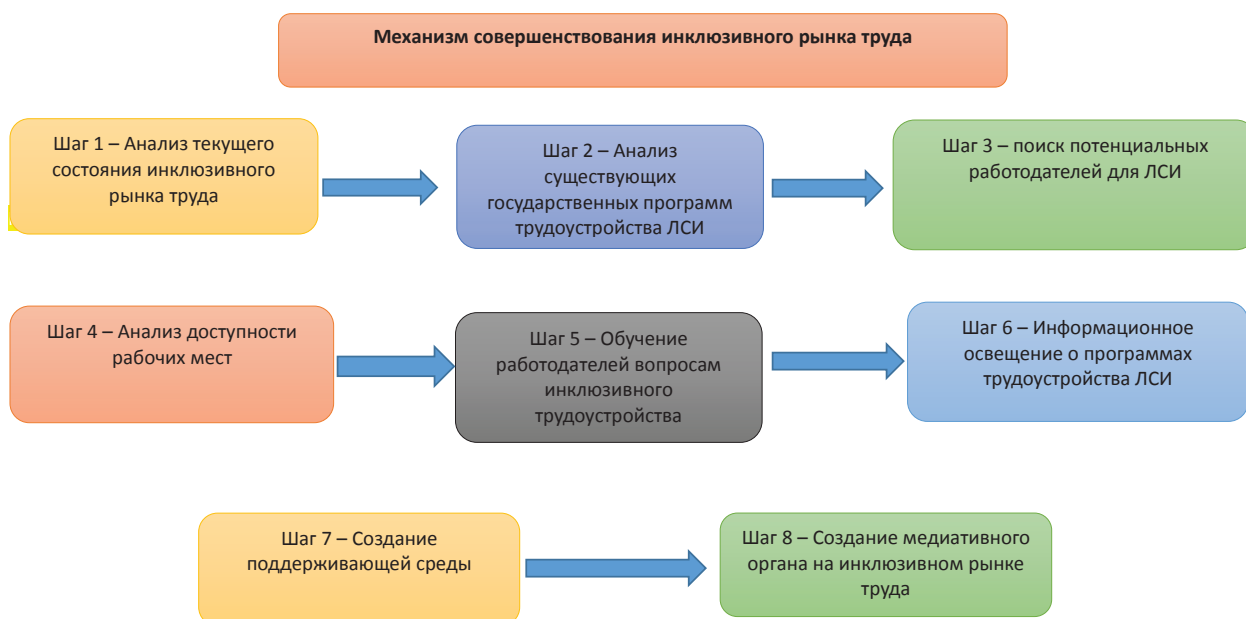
Механизм совершенствования инклюзивного рынка труда

Шаг 1 – Анализ текущего состояния инклюзивного рынка труда

Шаг 2 – Анализ существующих государственных программ трудоустройства ЛСИ

Шаг 3 – поиск потенциальных работодателей для ЛСИ

Шаг 4 – Анализ доступности рабочих мест

Шаг 5 – Обучение работодателей вопросам инклюзивного трудоустройства

Шаг 6 – Информационное освещение о программах трудоустройства ЛСИ

Шаг 7 – Создание поддерживающей среды

Шаг 8 – Создание медиативного органа на инклюзивном рынке труда